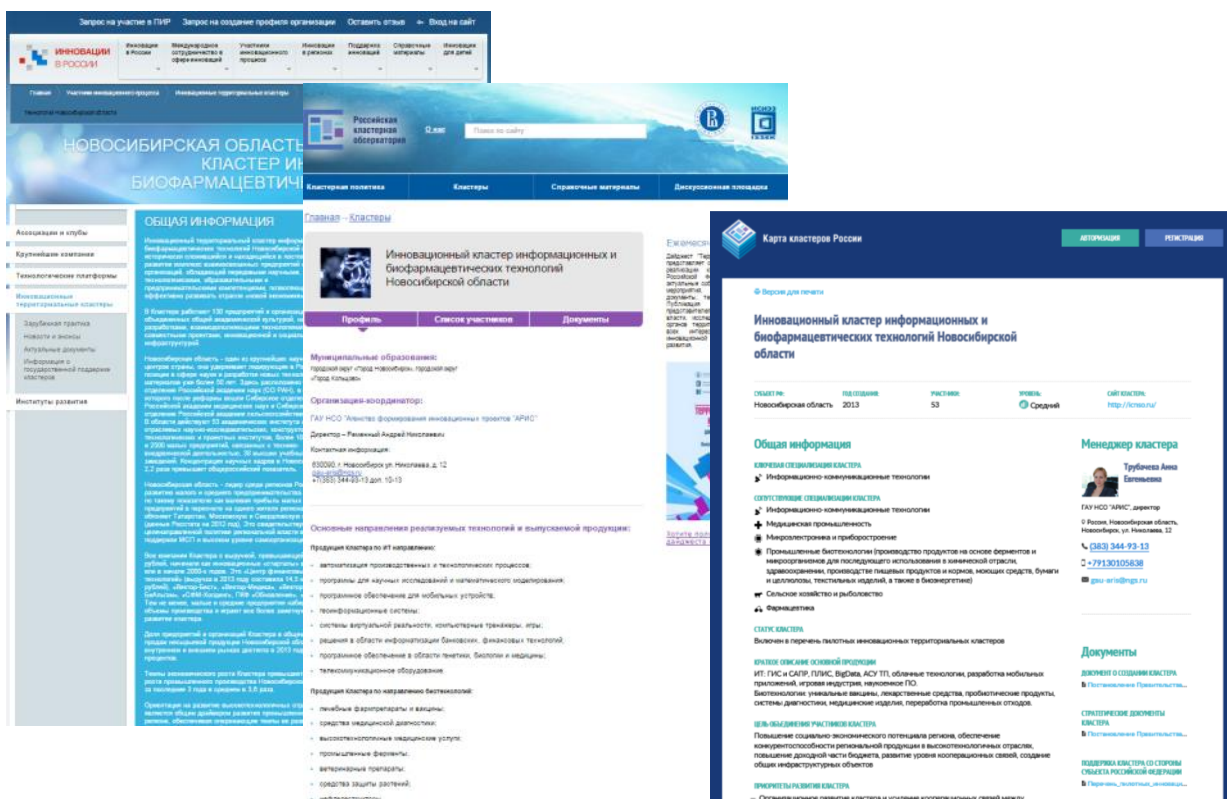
Запрос на участие в ПИР Запрос на создание профиля организации Оставить отзыв Вход на сайт

ИННОВАЦИИ В РОССИИ

Инновации в России | Международное сотрудничество в сфере инноваций | Участники инновационного процесса | Инновации в регионах | Поддержка инноваций | Справочные материалы | Инновации для детей

Главная Участники инновационного процесса Инновационные территориальные кластеры

НОВОСИБИРСКАЯ ОБЛАСТЬ КЛАСТЕР ИН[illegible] БИОФАРМАЦЕВТИЧ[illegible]

Ассоциации и клубы
Крупнейшие компании
Технологические платформы
Инновационные территориальные кластеры
Зарубежная практика
Новости и анонсы
Актуальные документы
Информация о государственной поддержке кластеров
Институты развития

ОБЩАЯ ИНФОРМАЦИЯ

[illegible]

Российская кластерная обсерватория

О нас

Поиск по сайту

Кластерная политика | Кластеры | Справочные материалы | Дискуссионная площадка

Главная → Кластеры

Инновационный кластер информационных и биофармацевтических технологий Новосибирской области

Профиль | Список участников | Документы

Муниципальные образования:
городской округ "Город Новосибирск", городской округ "Город Кольцово"

Организация-координатор:
ГАУ НСО "Агентство формирования инновационных проектов "АРИС"
Директор – Ревенный Андрей Николаевич
Контактная информация:
630090, г. Новосибирск ул. Николаева, д. 12
gau-aris@ngs.ru
+7(383) 344-93-13 доп. 10-13

Основные направления реализуемых технологий и выпускаемой продукции:

Продукция Кластера по ИТ направлению:
автоматизация производственных и технологических процессов;
программы для научных исследований и математического моделирования;
программное обеспечение для мобильных устройств;
геоинформационные системы;
системы виртуальной реальности, компьютерные тренажеры, игры;
решения в области информатизации банковских, финансовых технологий;
программное обеспечение в области генетики, биологии и медицины;
телекоммуникационное оборудование.

Продукция Кластера по направлению биотехнологий:
лечебные фармпрепараты и вакцины;
средства медицинской диагностики;
высокотехнологичные медицинские услуги;
промышленные ферменты;
ветеринарные препараты;
средства защиты растений;

Ежеднев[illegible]

Карта кластеров России

АВТОРИЗАЦИЯ РЕГИСТРАЦИЯ

Версия для печати

Инновационный кластер информационных и биофармацевтических технологий Новосибирской области

| СУБЪЕКТ РФ: | ГОД СОЗДАНИЯ: | УЧАСТНИКИ: | УРОВЕНЬ: | САЙТ КЛАСТЕРА: |
|---|---|---|---|---|
| Новосибирская область | 2013 | 53 | Средний | http://icnso.ru/ |

Общая информация

КЛЮЧЕВАЯ СПЕЦИАЛИЗАЦИЯ КЛАСТЕРА
Информационно-коммуникационные технологии

СОПУТСТВУЮЩИЕ СПЕЦИАЛИЗАЦИИ КЛАСТЕРА
Информационно-коммуникационные технологии
Медицинская промышленность
Микроэлектроника и приборостроение
Промышленные биотехнологии (производство продуктов на основе ферментов и микроорганизмов для последующего использования в химической отрасли, здравоохранении, производстве пищевых продуктов и кормов, моющих средств, бумаги и целлюлозы, текстильных изделий, а также в биоэнергетике)
Сельское хозяйство и рыболовство
Фармацевтика

СТАТУС КЛАСТЕРА
Включен в перечень пилотных инновационных территориальных кластеров

КРАТКОЕ ОПИСАНИЕ ОСНОВНОЙ ПРОДУКЦИИ
ИТ: ГИС и САПР, ПЛИС, BigData, АСУ ТП, облачные технологии, разработка мобильных приложений, игровая индустрия, наукоемкое ПО.
Биотехнологии: уникальные вакцины, лекарственные средства, пробиотические продукты, системы диагностики, медицинские изделия, переработка промышленных отходов.

ЦЕЛЬ ОБЪЕДИНЕНИЯ УЧАСТНИКОВ КЛАСТЕРА
Повышение социально-экономического потенциала региона, обеспечение конкурентоспособности региональной продукции в высокотехнологичных отраслях, повышение доходной части бюджета, развитие уровня кооперационных связей, создание общих инфраструктурных объектов

ПРИОРИТЕТЫ РАЗВИТИЯ КЛАСТЕРА

Менеджер кластера
Трубачева Анна Евгеньевна
ГАУ НСО "АРИС", директор
Россия, Новосибирская область, Новосибирск, ул. Николаева, 12
(383) 344-93-13
+79130105838
gau-aris@ngs.ru

Документы
ДОКУМЕНТ О СОЗДАНИИ КЛАСТЕРА
Постановление Правительства...
СТРАТЕГИЧЕСКИЕ ДОКУМЕНТЫ КЛАСТЕРА
Постановление Правительства...
ПОДДЕРЖКА КЛАСТЕРА СО СТОРОНЫ СУБЪЕКТА РОССИЙСКОЙ ФЕДЕРАЦИИ
Перечень_пилотных_инноваци...